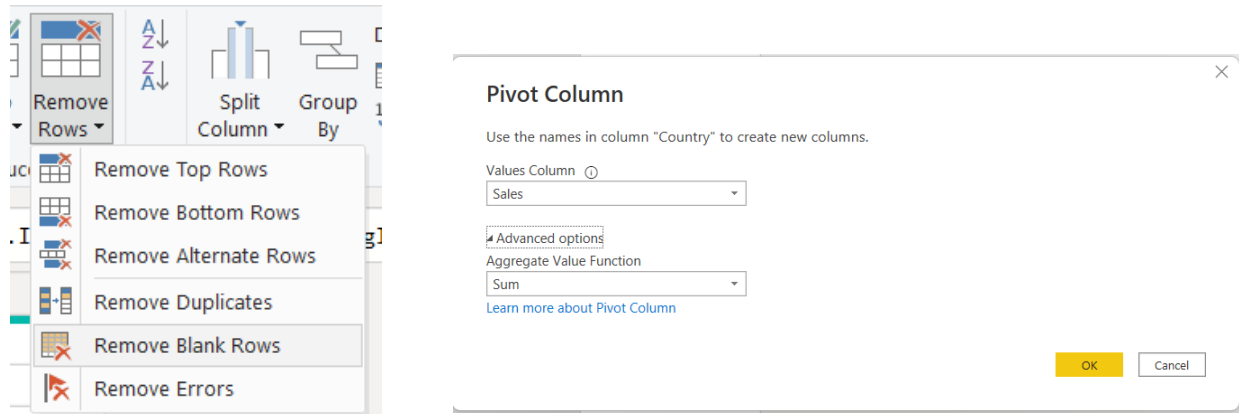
Remove Rows

Split Column

Group By

Remove Top Rows

Remove Bottom Rows

Remove Alternate Rows

Remove Duplicates

Remove Blank Rows

Remove Errors

Pivot Column

Use the names in column "Country" to create new columns.

Values Column

Sales

Advanced options

Aggregate Value Function

Sum

Learn more about Pivot Column

OK

Cancel